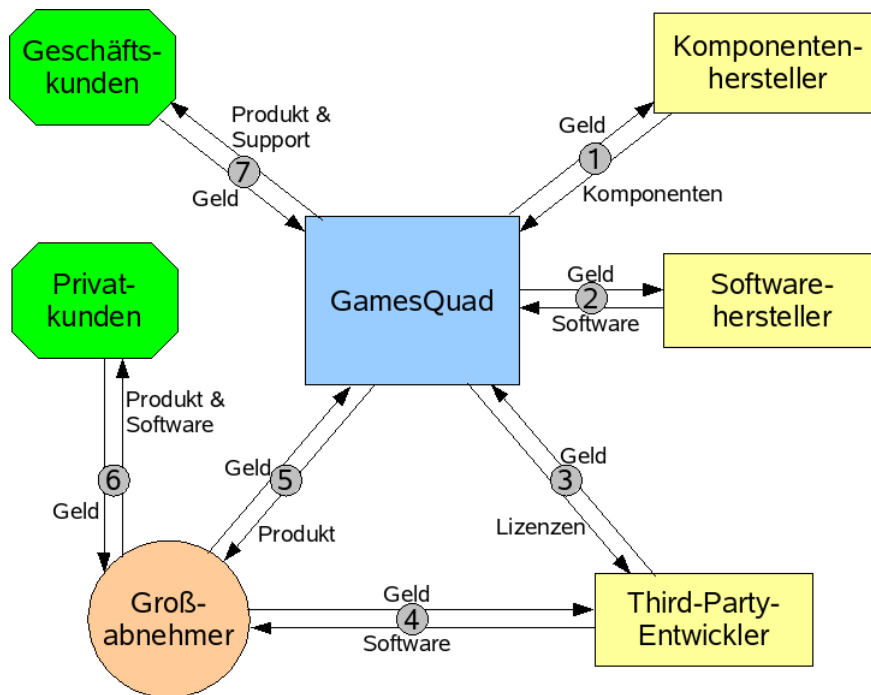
Geschäftskunden

Produkt & Support

7

Geld

Komponentenhersteller

Geld

1

Komponenten

Privatkunden

GamesQuad

Geld

2

Software

Softwarehersteller

Produkt & Software

6

Geld

Geld

5

Produkt

Geld

3

Lizenzen

Großabnehmer

Geld

4

Software

Third-Party-Entwickler